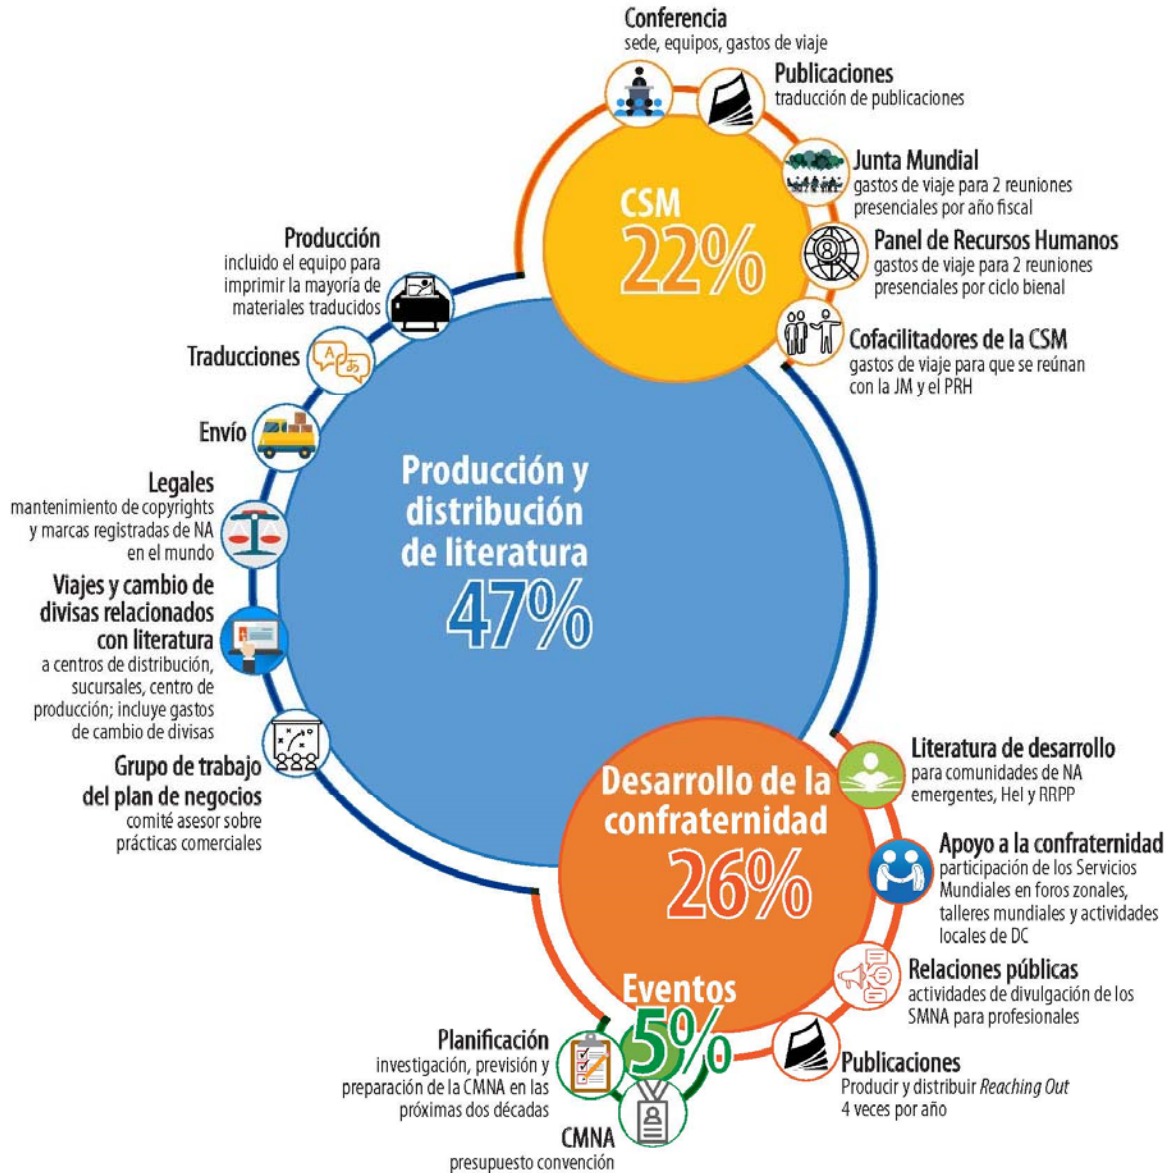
Conferencia
sede, equipos, gastos de viaje

Publicaciones
traducción de publicaciones

Junta Mundial
gastos de viaje para 2 reuniones presenciales por año fiscal

Panel de Recursos Humanos
gastos de viaje para 2 reuniones presenciales por ciclo bienal

Cofacilitadores de la CSM
gastos de viaje para que se reúnan con la JM y el PRH

CSM
22%

Producción
incluido el equipo para imprimir la mayoría de materiales traducidos

Traducciones

Envío

Legales
mantenimiento de copyrights y marcas registradas de NA en el mundo

Viajes y cambio de divisas relacionados con literatura
a centros de distribución, sucursales, centro de producción; incluye gastos de cambio de divisas

Grupo de trabajo del plan de negocios
comité asesor sobre prácticas comerciales

Producción y distribución de literatura
47%

Literatura de desarrollo
para comunidades de NA emergentes, HeI y RRPP

Desarrollo de la confraternidad
26%

Apoyo a la confraternidad
participación de los Servicios Mundiales en foros zonales, talleres mundiales y actividades locales de DC

Relaciones públicas
actividades de divulgación de los SMNA para profesionales

Eventos
5%

Planificación
investigación, previsión y preparación de la CMNA en las próximas dos décadas

Publicaciones
Producir y distribuir Reaching Out 4 veces por año

CMNA
presupuesto convención